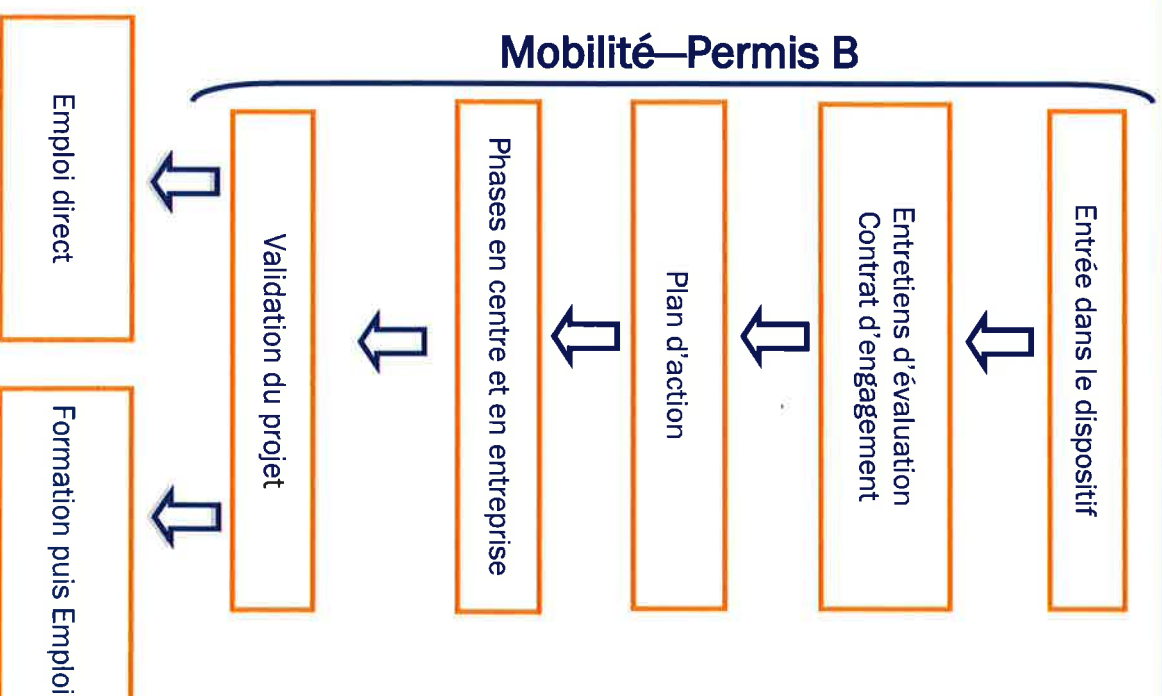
Mobilité—Permis B

Entrée dans le dispositif

Entretiens d'évaluation
Contrat d'engagement

Plan d'action

Phases en centre et en entreprise

Validation du projet

Emploi direct

Formation puis Emploi